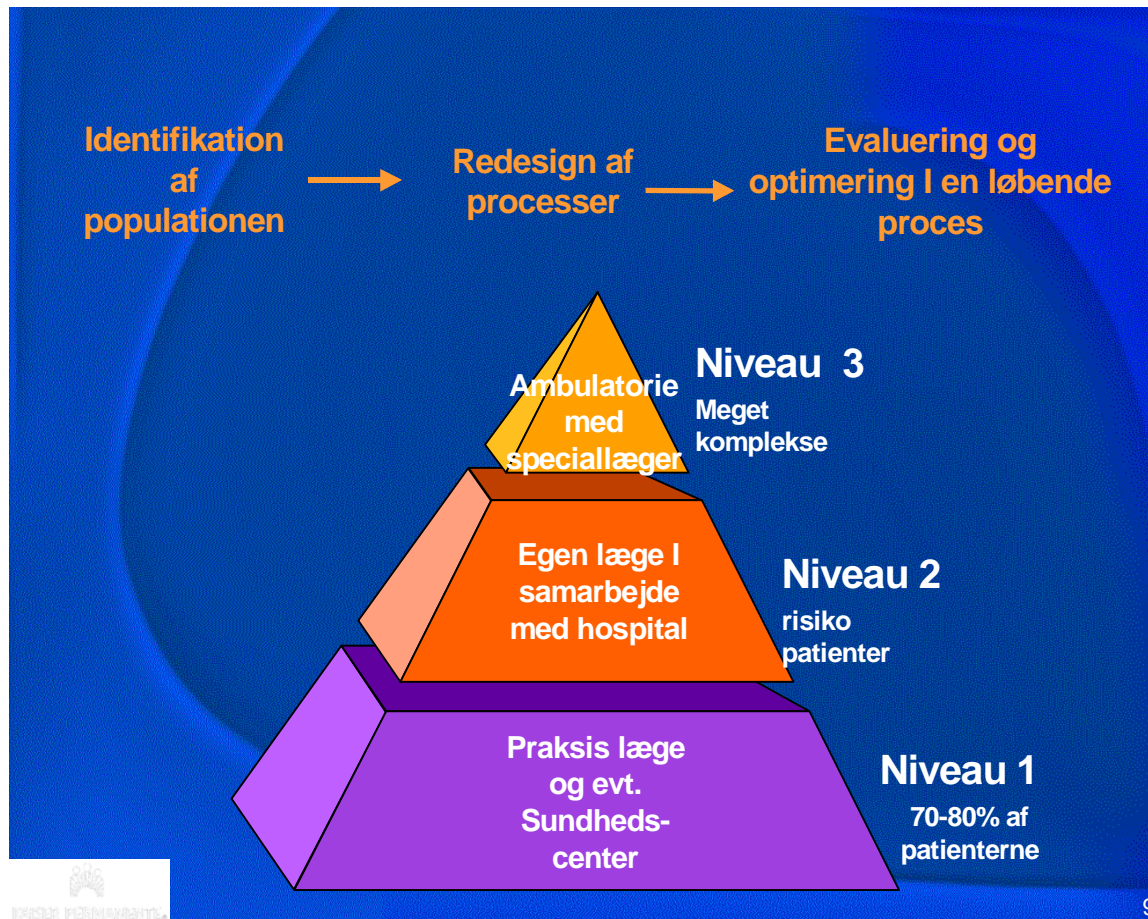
Identifikation af populationen

Redesign af processer

Evaluering og optimering I en løbende proces

Ambulatorie med speciallæger

Niveau 3
Meget komplekse

Egen læge I samarbejde med hospital

Niveau 2
risiko patienter

Praksis læge og evt. Sundhedscenter

Niveau 1
70-80% af patienterne

KAISER PERMANENTE.

S